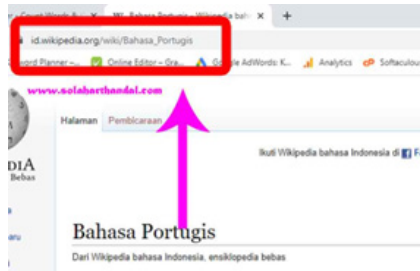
Count Words R... × W Bahasa Portugis - Wikipedia bah... × +

id.wikipedia.org/wiki/Bahasa_Portugis

word Planner –... Online Editor – Gra... Google AdWords: K... Analytics Softaculou

www.solahartandal.com

Halaman Pembicaraan

DIA
Bebas

Ikuti Wikipedia bahasa Indonesia di F

Bahasa Portugis

Dari Wikipedia bahasa Indonesia, ensiklopedia bebas